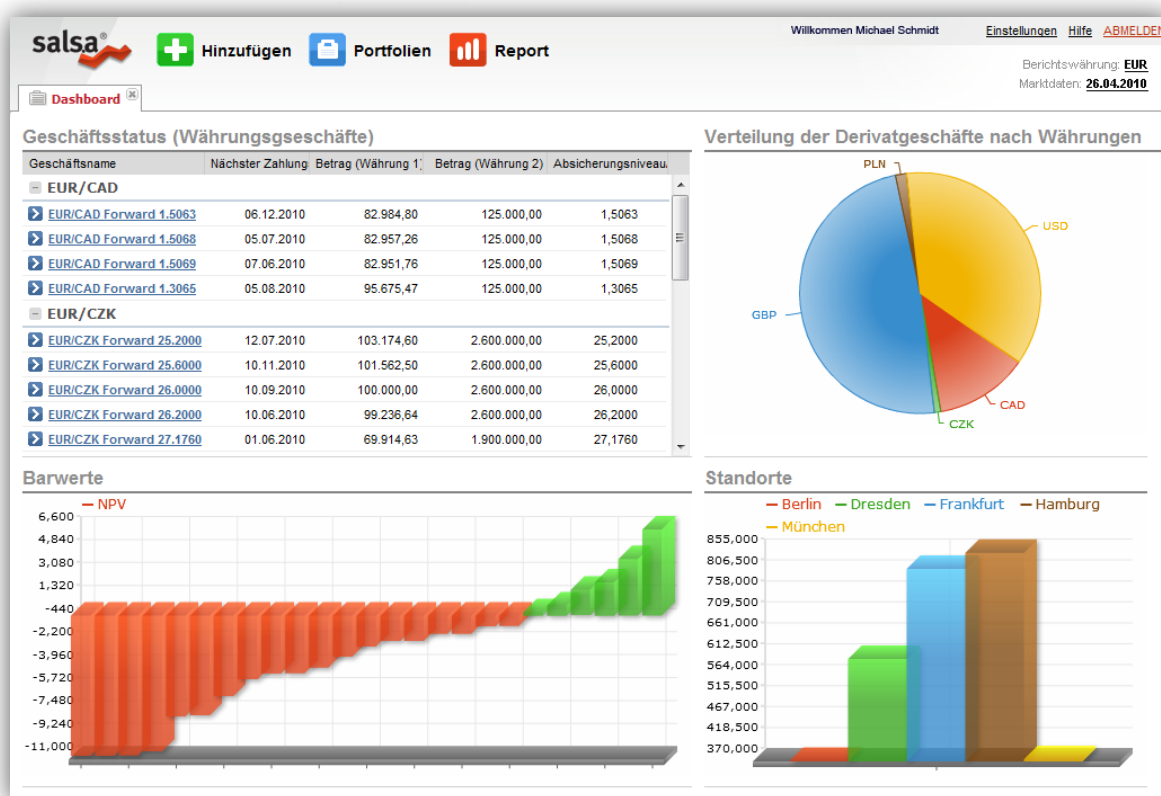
salsa

Hinzufügen Portfolien Report

Willkommen Michael Schmidt Einstellungen Hilfe ABMELDEN

Berichtswährung: EUR
Marktdaten: 26.04.2010

Dashboard

Geschäftsstatus (Währungsgeschäfte)

| Geschäftsname | Nächster Zahlung | Betrag (Währung 1) | Betrag (Währung 2) | Absicherungsniveau |
|---|---|---|---|---|
| EUR/CAD | | | | |
| EUR/CAD Forward 1.5063 | 06.12.2010 | 82.984,80 | 125.000,00 | 1,5063 |
| EUR/CAD Forward 1.5068 | 05.07.2010 | 82.957,26 | 125.000,00 | 1,5068 |
| EUR/CAD Forward 1.5069 | 07.06.2010 | 82.951,76 | 125.000,00 | 1,5069 |
| EUR/CAD Forward 1.3065 | 05.08.2010 | 95.675,47 | 125.000,00 | 1,3065 |
| EUR/CZK | | | | |
| EUR/CZK Forward 25.2000 | 12.07.2010 | 103.174,60 | 2.600.000,00 | 25,2000 |
| EUR/CZK Forward 25.6000 | 10.11.2010 | 101.562,50 | 2.600.000,00 | 25,6000 |
| EUR/CZK Forward 26.0000 | 10.09.2010 | 100.000,00 | 2.600.000,00 | 26,0000 |
| EUR/CZK Forward 26.2000 | 10.06.2010 | 99.236,64 | 2.600.000,00 | 26,2000 |
| EUR/CZK Forward 27.1760 | 01.06.2010 | 69.914,63 | 1.900.000,00 | 27,1760 |

Verteilung der Derivatgeschäfte nach Währungen

PLN
USD
GBP
CAD
CZK

Barwerte

NPV

6,600
4,840
3,080
1,320
-440
-2,200
-3,960
-5,720
-7,480
-9,240
-11,000

Standorte

Berlin Dresden Frankfurt Hamburg München

855,000
806,500
758,000
709,500
661,000
612,500
564,000
515,500
467,000
418,500
370,000